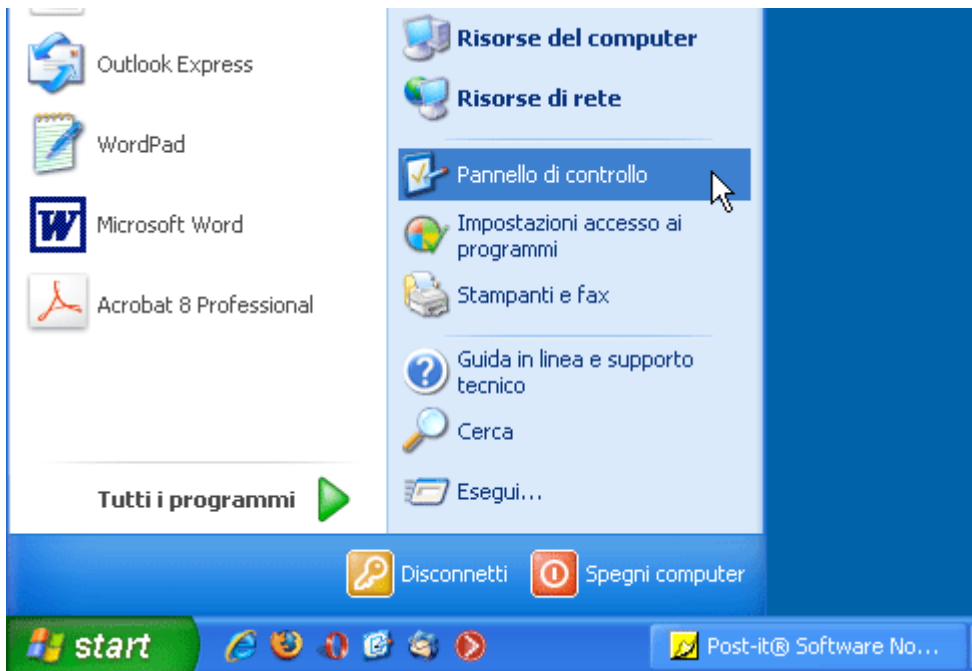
Outlook Express

WordPad

Microsoft Word

Acrobat 8 Professional

Tutti i programmi

Risorse del computer

Risorse di rete

Pannello di controllo

Impostazioni accesso ai programmi

Stampanti e fax

Guida in linea e supporto tecnico

Cerca

Esegui...

Disconnetti

Spegni computer

start

Post-it® Software No...